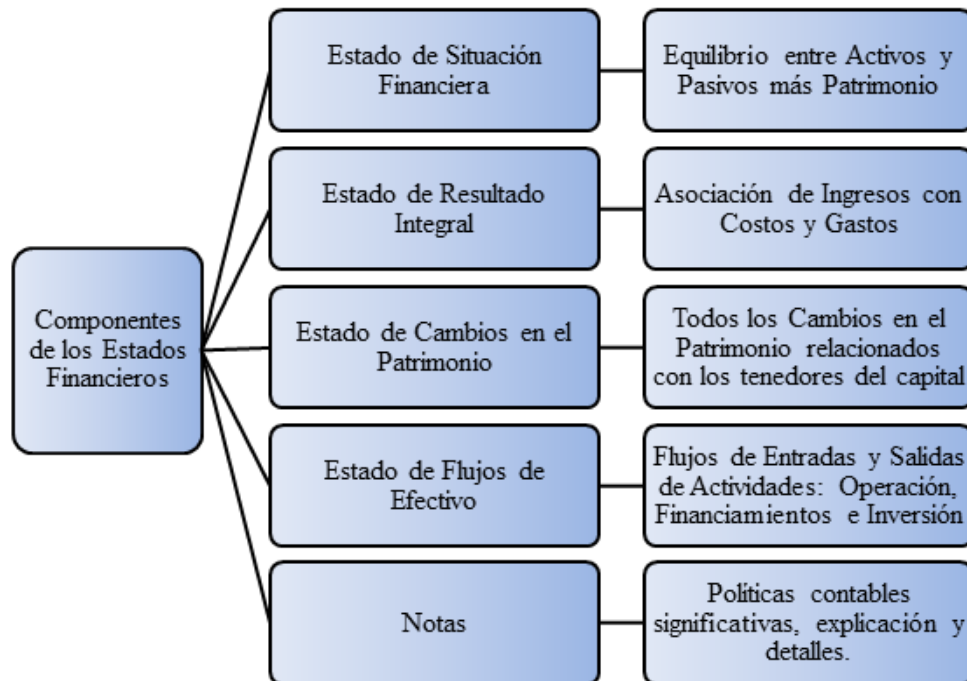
Componentes de los Estados Financieros

Estado de Situación Financiera

Equilibrio entre Activos y Pasivos más Patrimonio

Estado de Resultado Integral

Asociación de Ingresos con Costos y Gastos

Estado de Cambios en el Patrimonio

Todos los Cambios en el Patrimonio relacionados con los tenedores del capital

Estado de Flujos de Efectivo

Flujos de Entradas y Salidas de Actividades: Operación, Financiamientos e Inversión

Notas

Políticas contables significativas, explicación y detalles.